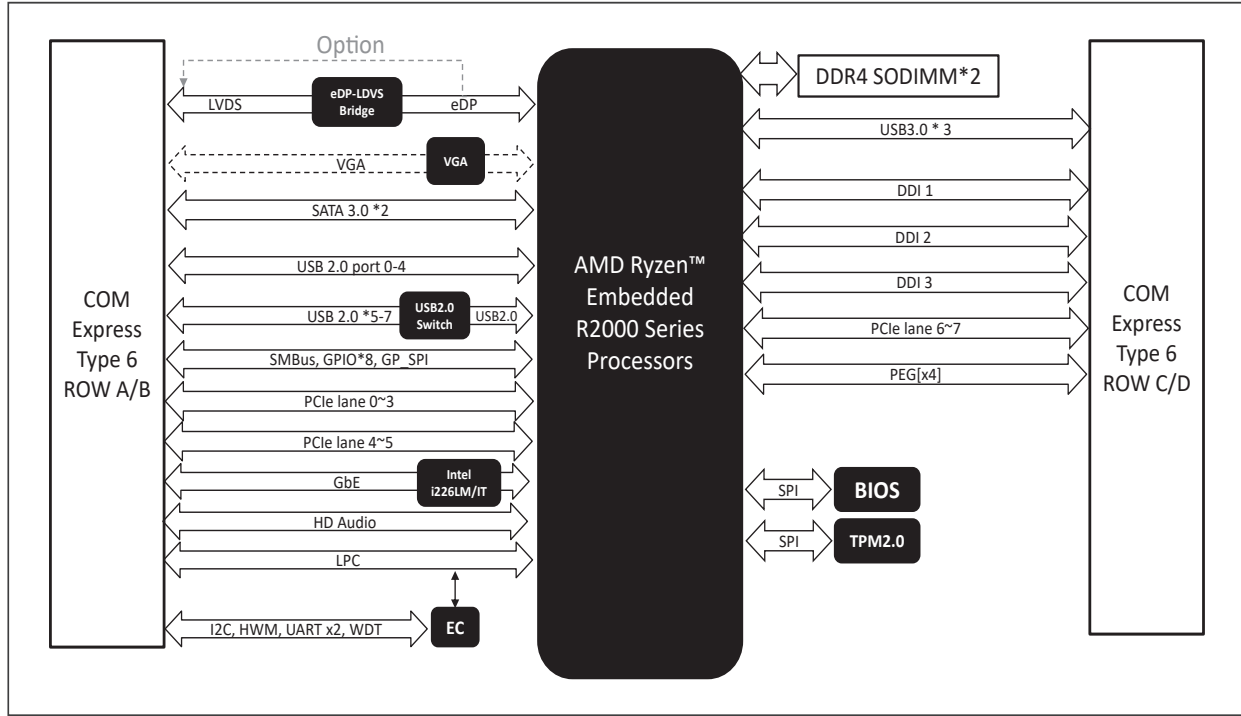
Option

LVDS

eDP-LDVS Bridge

eDP

VGA

VGA

SATA 3.0 *2

USB 2.0 port 0-4

USB 2.0 *5-7

USB2.0 Switch

USB2.0

SMBus, GPIO*8, GP_SPI

PCIe lane 0~3

PCIe lane 4~5

GbE

Intel i226LM/IT

HD Audio

LPC

I2C, HWM, UART x2, WDT

EC

COM Express Type 6 ROW A/B

AMD Ryzen™ Embedded R2000 Series Processors

DDR4 SODIMM*2

USB3.0 * 3

DDI 1

DDI 2

DDI 3

PCIe lane 6~7

PEG[x4]

SPI

BIOS

SPI

TPM2.0

COM Express Type 6 ROW C/D